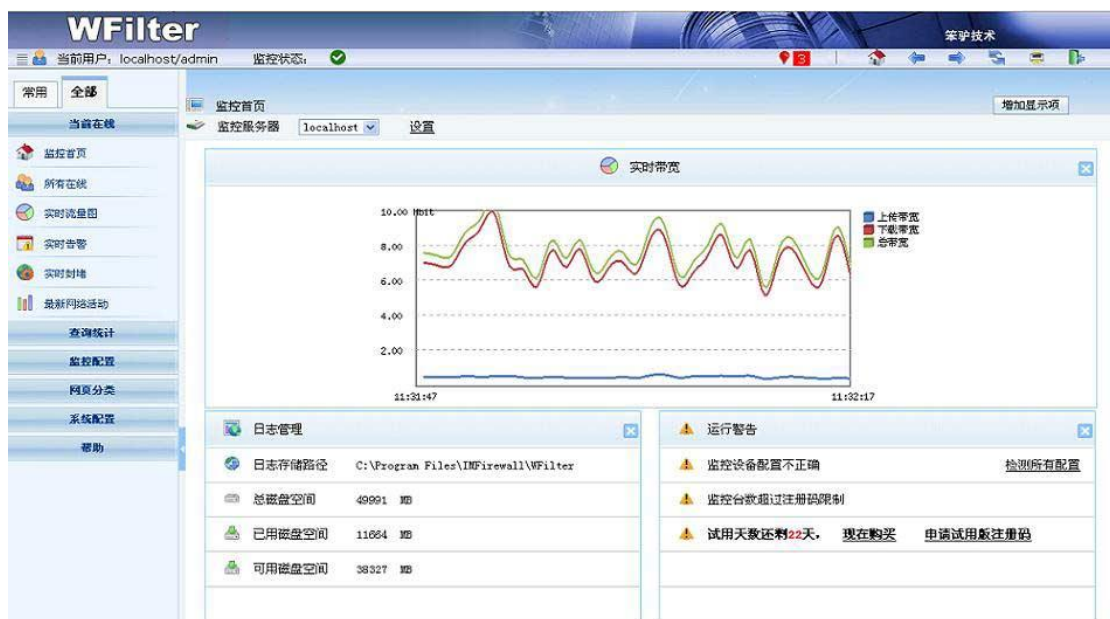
WFilter

笨驴技术

当前用户：localhost/admin　监控状态：

3

常用　全部

当前在线

监控首页

所有在线

实时流量图

实时告警

实时封堵

最新网络活动

查询统计

监控配置

网页分类

系统配置

帮助

监控首页

增加显示项

监控服务器　localhost　设置

实时带宽

10.00 Mbit

8.00

6.00

4.00

2.00

11:31:47

11:32:17

上传带宽

下载带宽

总带宽

日志管理

日志存储路径　C:\Program Files\IMFirewall\WFilter

总磁盘空间　49991 MB

已用磁盘空间　11664 MB

可用磁盘空间　38327 MB

运行警告

监控设备配置不正确　检测所有配置

监控台数超过注册码限制

试用天数还剩22天，　现在购买　申请试用版注册码